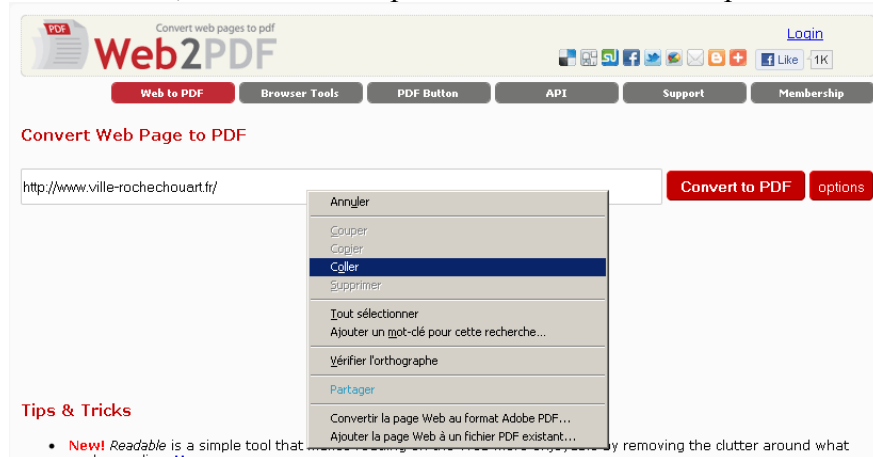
Convert web pages to pdf

PDF

Web2PDF

Login

Like 1K

Web to PDF | Browser Tools | PDF Button | API | Support | Membership

Convert Web Page to PDF

http://www.ville-rochechouart.fr/

Convert to PDF

options

Annuler

Couper

Copier

Coller

Supprimer

Tout sélectionner

Ajouter un mot-clé pour cette recherche...

Vérifier l'orthographe

Partager

Convertir la page Web au format Adobe PDF...

Ajouter la page Web à un fichier PDF existant...

Tips & Tricks

• New! Readable is a simple tool that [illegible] by removing the clutter around what